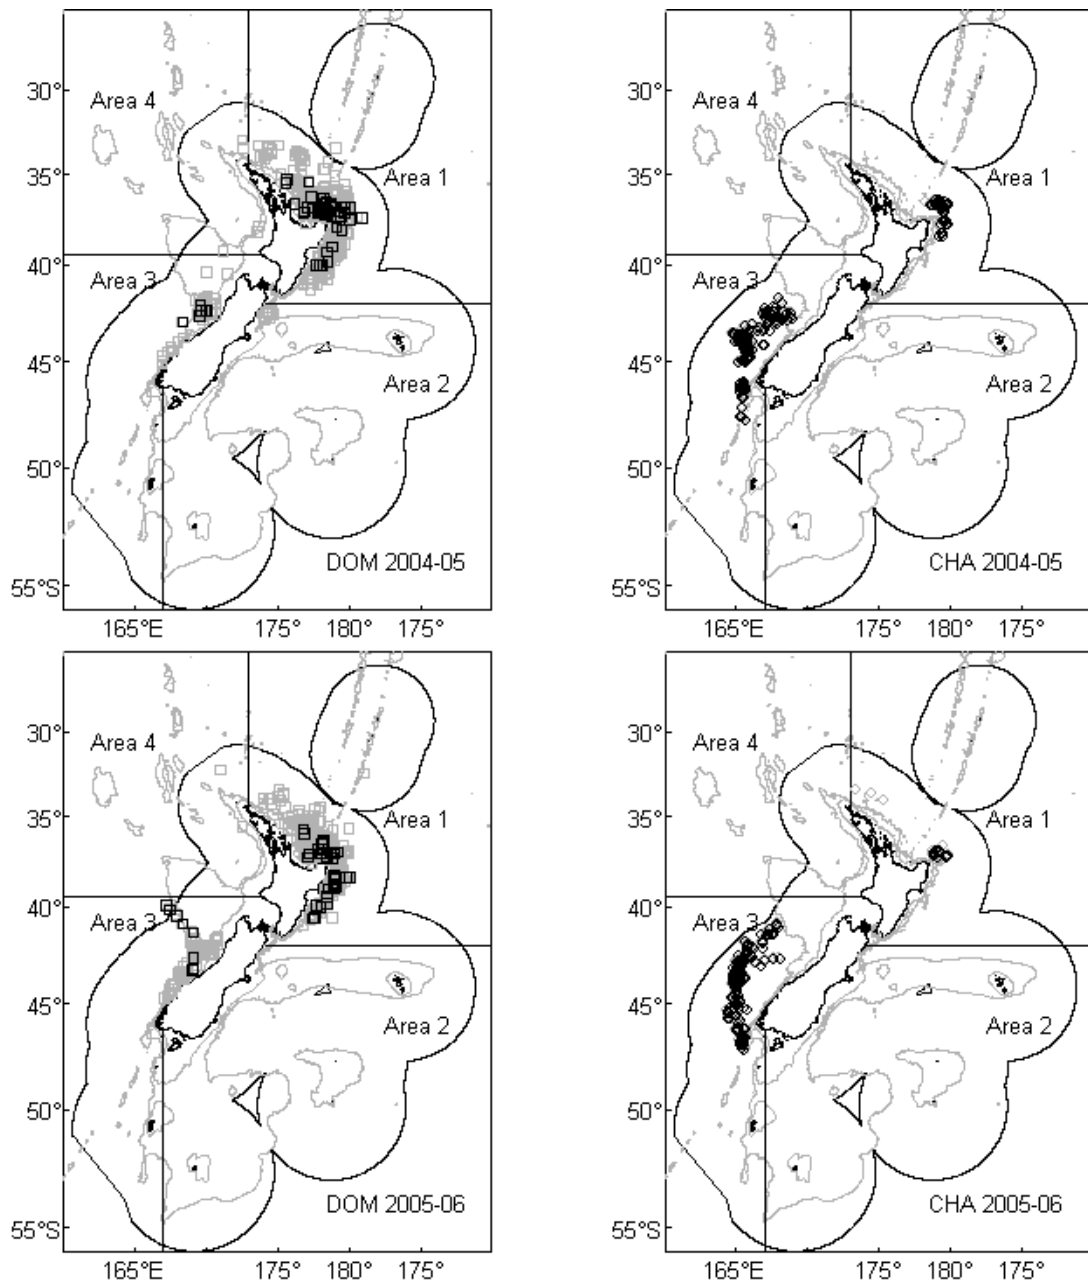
30°
35°
40°
45°
50°
55°S
Area 4
Area 1
Area 3
Area 2
DOM 2004-05
165°E 175° 180° 175°

30°
35°
40°
45°
50°
55°S
Area 4
Area 1
Area 3
Area 2
CHA 2004-05
165°E 175° 180° 175°

30°
35°
40°
45°
50°
55°S
Area 4
Area 1
Area 3
Area 2
DOM 2005-06
165°E 175° 180° 175°

30°
35°
40°
45°
50°
55°S
Area 4
Area 1
Area 3
Area 2
CHA 2005-06
165°E 175° 180° 175°